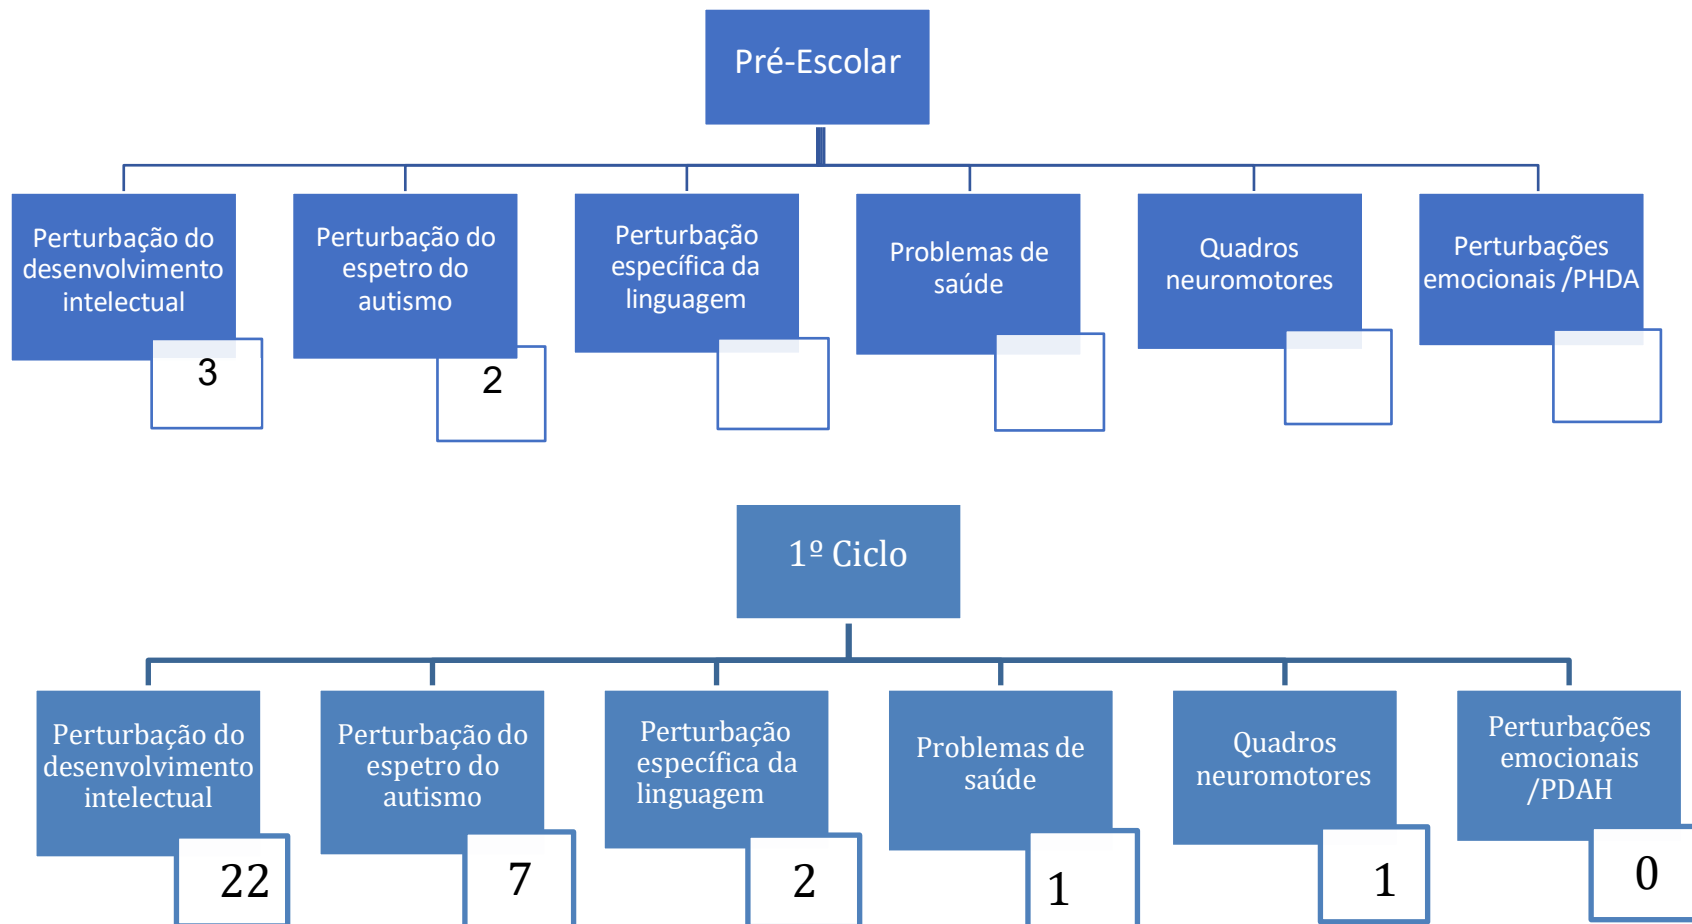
Pré-Escolar

Perturbação do desenvolvimento intelectual
3

Perturbação do espetro do autismo
2

Perturbação específica da linguagem

Problemas de saúde

Quadros neuromotores

Perturbações emocionais /PHDA

1º Ciclo

Perturbação do desenvolvimento intelectual
22

Perturbação do espetro do autismo
7

Perturbação específica da linguagem
2

Problemas de saúde
1

Quadros neuromotores
1

Perturbações emocionais /PDAH
0